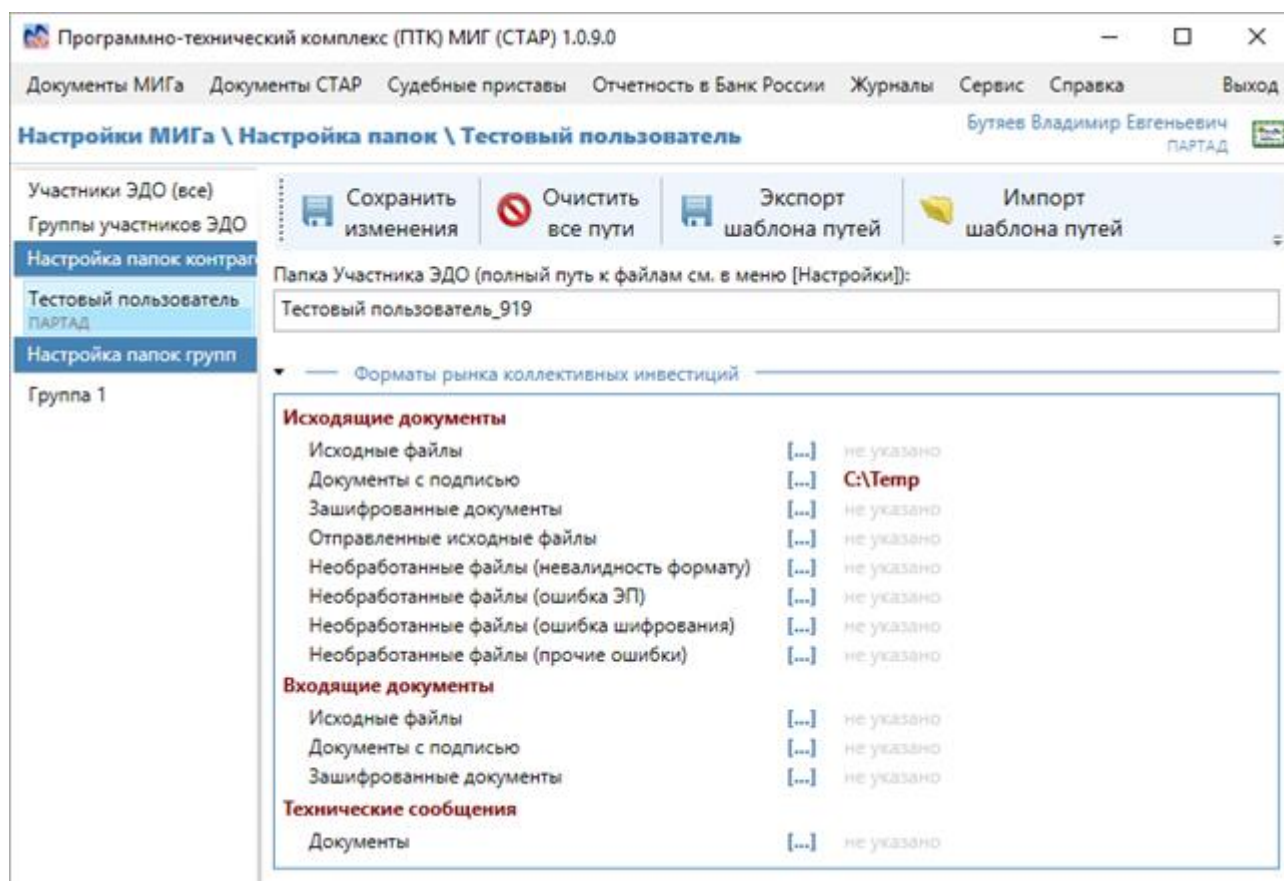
Программно-технический комплекс (ПТК) МИГ (СТАР) 1.0.9.0

Документы МИГа Документы СТАР Судебные приставы Отчетность в Банк России Журналы Сервис Справка Выход

Настройки МИГа \ Настройка папок \ Тестовый пользователь

Бутяев Владимир Евгеньевич
ПАРТАД

Участники ЭДО (все)
Группы участников ЭДО
Настройка папок контраг
Тестовый пользователь
ПАРТАД
Настройка папок групп
Группа 1

Сохранить изменения
Очистить все пути
Экспорт шаблона путей
Импорт шаблона путей

Папка Участника ЭДО (полный путь к файлам см. в меню [Настройки]):
Тестовый пользователь_919

Форматы рынка коллективных инвестиций

Исходящие документы
Исходные файлы [...] не указано
Документы с подписью [...] C:\Temp
Зашифрованные документы [...] не указано
Отправленные исходные файлы [...] не указано
Необработанные файлы (невалидность формату) [...] не указано
Необработанные файлы (ошибка ЭП) [...] не указано
Необработанные файлы (ошибка шифрования) [...] не указано
Необработанные файлы (прочие ошибки) [...] не указано
Входящие документы
Исходные файлы [...] не указано
Документы с подписью [...] не указано
Зашифрованные документы [...] не указано
Технические сообщения
Документы [...] не указано